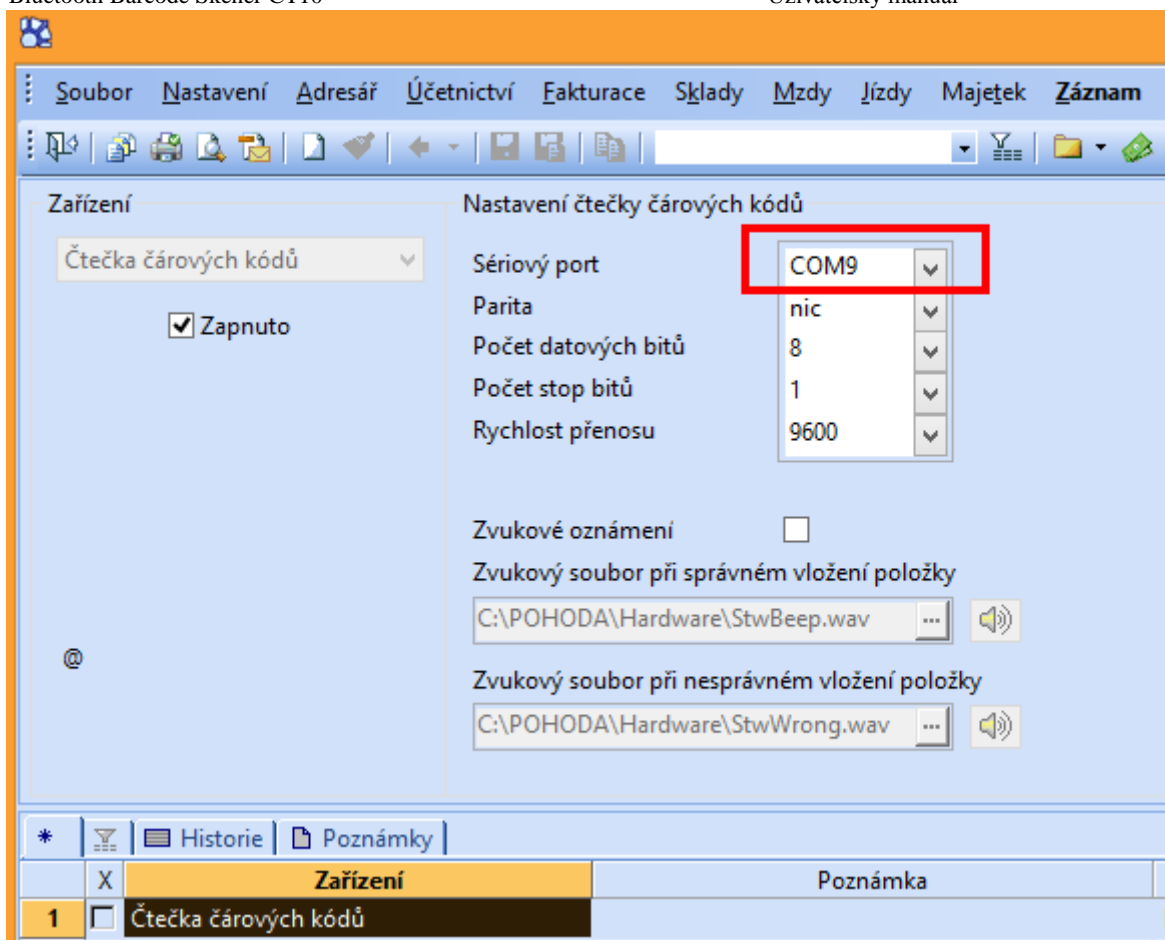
Bluetooth Barcode Skener CT10 Uživatelský manuál

Soubor Nastavení Adresář Účetnictví Fakturace Sklady Mzdy Jízdy Majetek Záznam

Zařízení

Čtečka čárových kódů

Zapnuto

@

Nastavení čtečky čárových kódů

| | |
|---|---|
| Sériový port | COM9 |
| Parita | nic |
| Počet datových bitů | 8 |
| Počet stop bitů | 1 |
| Rychlost přenosu | 9600 |

Zvukové oznámení

Zvukový soubor při správném vložení položky

C:\POHODA\Hardware\StwBeep.wav

Zvukový soubor při nesprávném vložení položky

C:\POHODA\Hardware\StwWrong.wav

* Historie Poznámky

| | X | Zařízení | Poznámka |
|---|---|---|---|
| 1 | | Čtečka čárových kódů | |